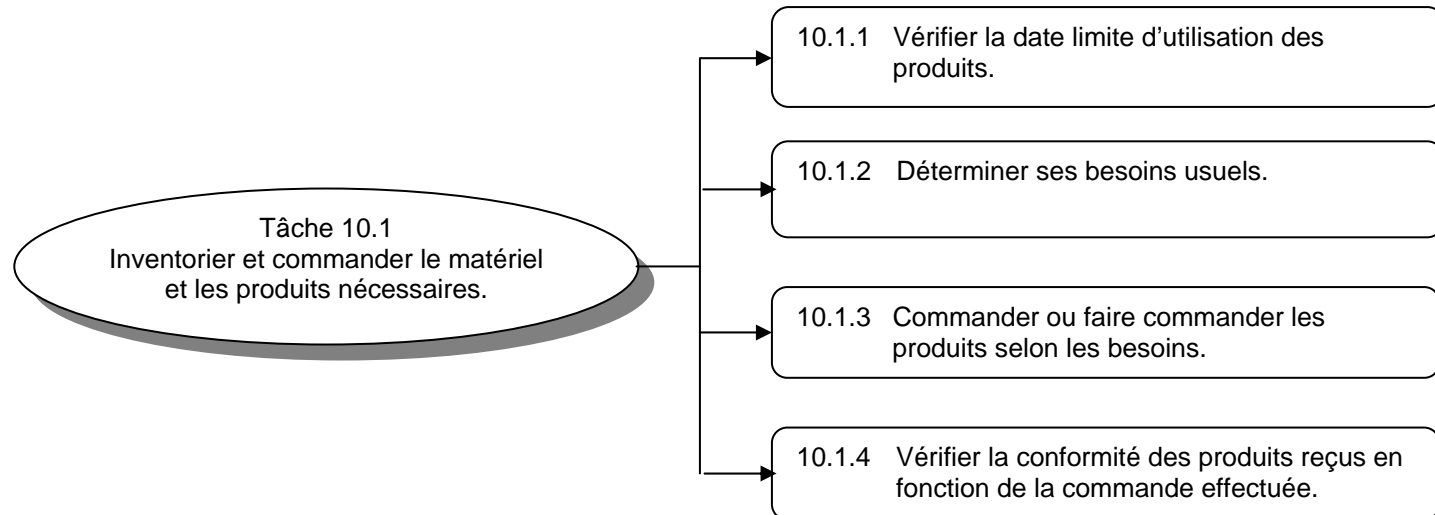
Tâche 10.1
Inventorier et commander le matériel et les produits nécessaires.

10.1.1 Vérifier la date limite d'utilisation des produits.

10.1.2 Déterminer ses besoins usuels.

10.1.3 Commander ou faire commander les produits selon les besoins.

10.1.4 Vérifier la conformité des produits reçus en fonction de la commande effectuée.